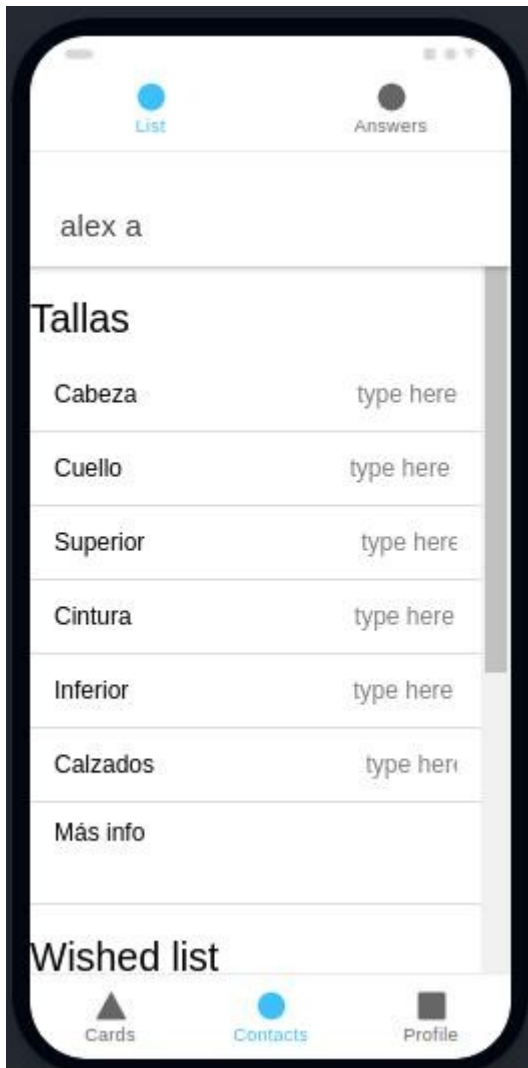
List
Answers

alex a

Tallas

| | |
|---|---|
| Cabeza | type here |
| Cuello | type here |
| Superior | type here |
| Cintura | type here |
| Inferior | type here |
| Calzados | type here |
| Más info | |

Wished list

Cards
Contacts
Profile